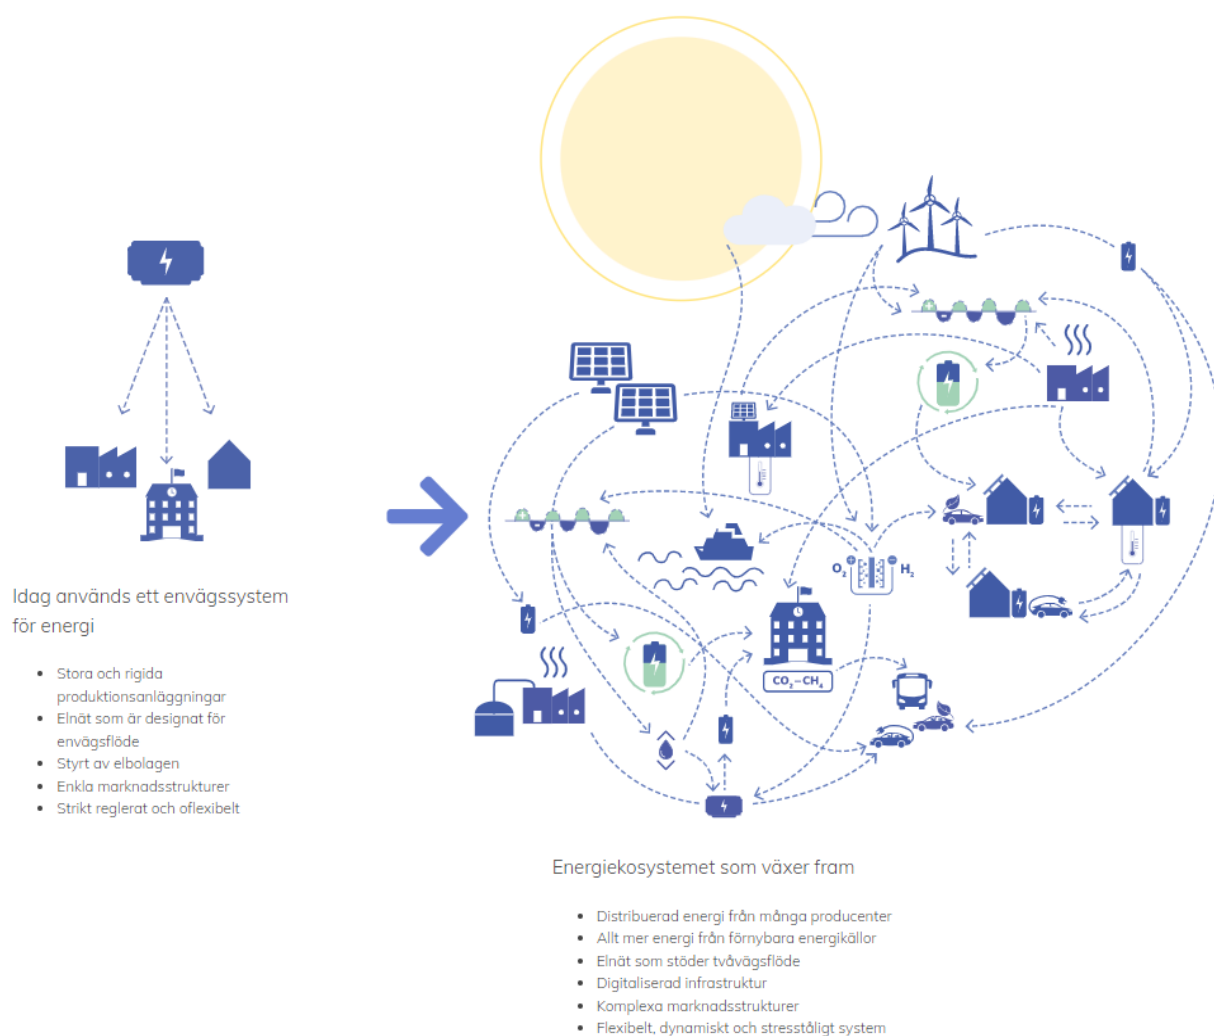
Idag används ett envägssystem för energi

- Stora och rigida produktionsanläggningar
- Elnät som är designat för envägsflöde
- Styrt av elbolagen
- Enkla marknadsstrukturer
- Strikt reglerat och oflexibelt

$O_2$ $H_2$

$CO_2 - CH_4$

Energiekosystemet som växer fram

- Distribuerad energi från många producenter
- Allt mer energi från förnybara energikällor
- Elnät som stöder tvåvägsflöde
- Digitaliserad infrastruktur
- Komplexa marknadsstrukturer
- Flexibelt, dynamiskt och stresståligt system